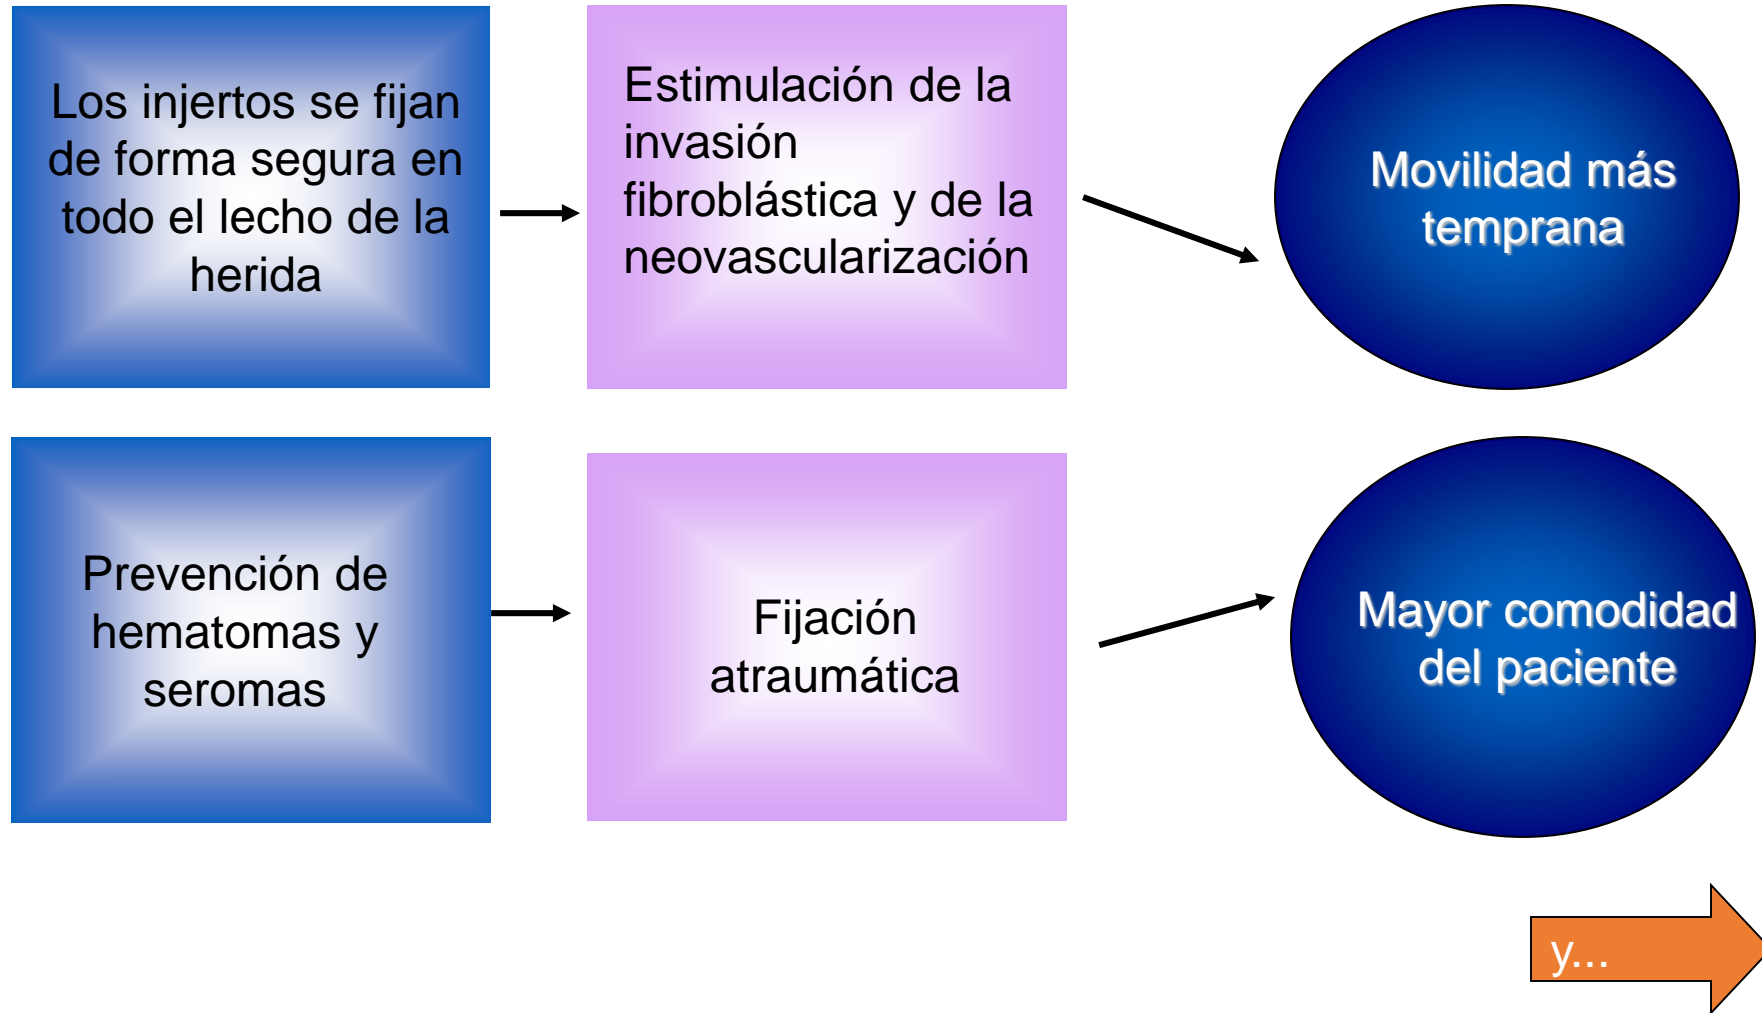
Los injertos se fijan de forma segura en todo el lecho de la herida

Estimulación de la invasión fibroblástica y de la neovascularización

Movilidad más temprana

Prevención de hematomas y seromas

Fijación atraumática

Mayor comodidad del paciente

y…